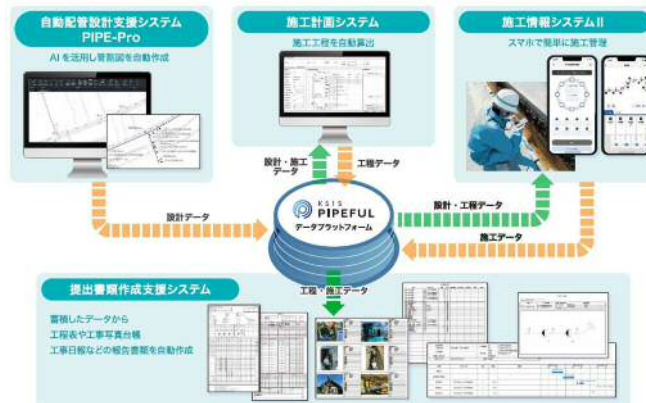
自動配管設計支援システム
PIPE-Pro

AIを活用し管割図を自動作成

施工計画システム

施工工程を自動算出

施工情報システムII

スマホで簡単に施工管理

設計・施工データ

工程データ

設計データ

KSIS
PIPEFUL
データプラットフォーム

設計・工程データ

施工データ

工程・施工データ

提出書類作成支援システム

蓄積したデータから
工程表や工事写真台帳
工事日報などの報告書類を自動作成